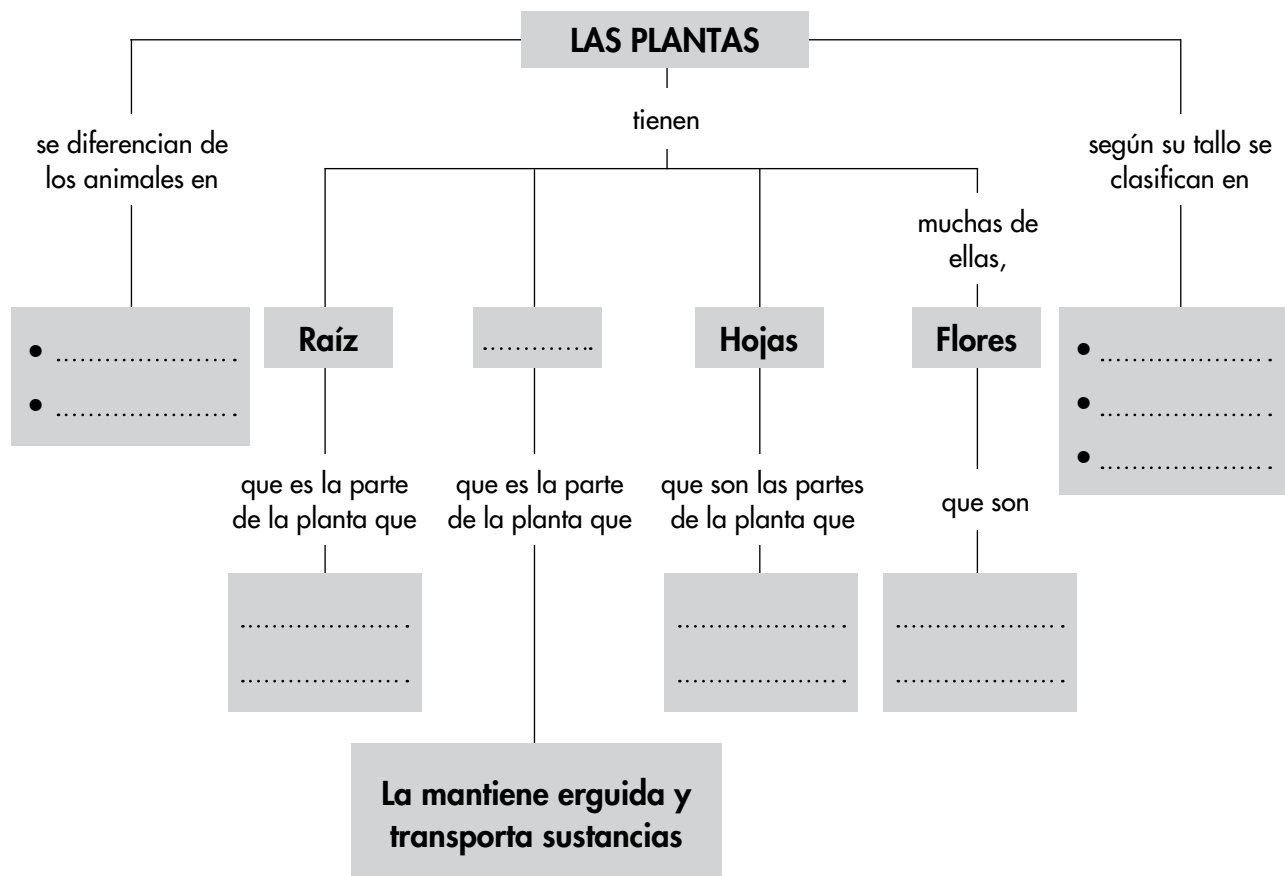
LAS PLANTAS

se diferencian de los animales en

• ...................
• ...................

tienen

Raíz

que es la parte de la planta que

...................
...................

.............

que es la parte de la planta que

La mantiene erguida y transporta sustancias

Hojas

que son las partes de la planta que

...................
...................

muchas de ellas,

Flores

que son

...................
...................

según su tallo se clasifican en

• ...................
• ...................
• ...................